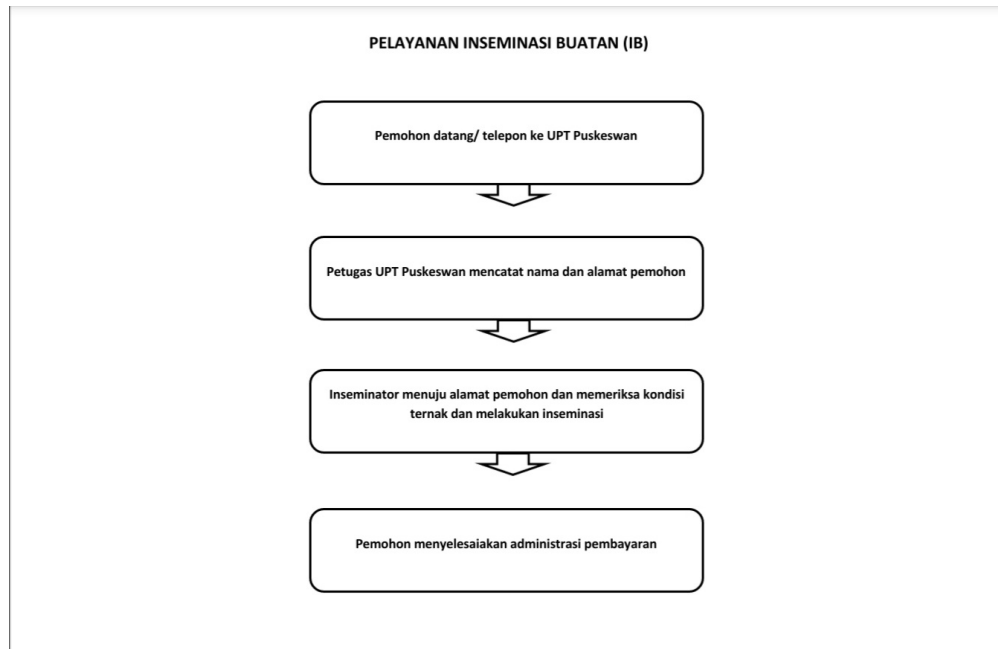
PELAYANAN INSEMINASI BUATAN (IB)

Pemohon datang/ telepon ke UPT Puskeswan

Petugas UPT Puskeswan mencatat nama dan alamat pemohon

Inseminator menuju alamat pemohon dan memeriksa kondisi ternak dan melakukan inseminasi

Pemohon menyelesaiakan administrasi pembayaran